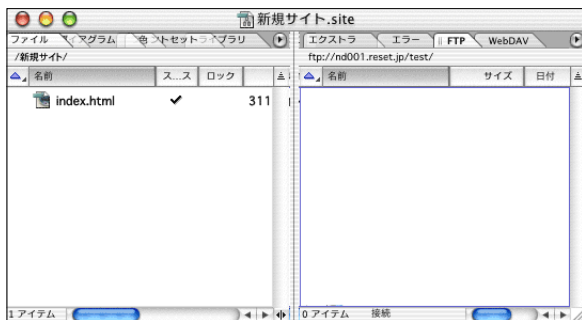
新規サイト.site

ファイル　マグラム　セットライブラリ

エクストラ　エラー　FTP　WebDAV

/新規サイト/

ftp://nd001.reset.jp/test/

名前　ス...ス　ロック

名前　サイズ　日付

index.html　✔　311

1 アイテム

0 アイテム　接続